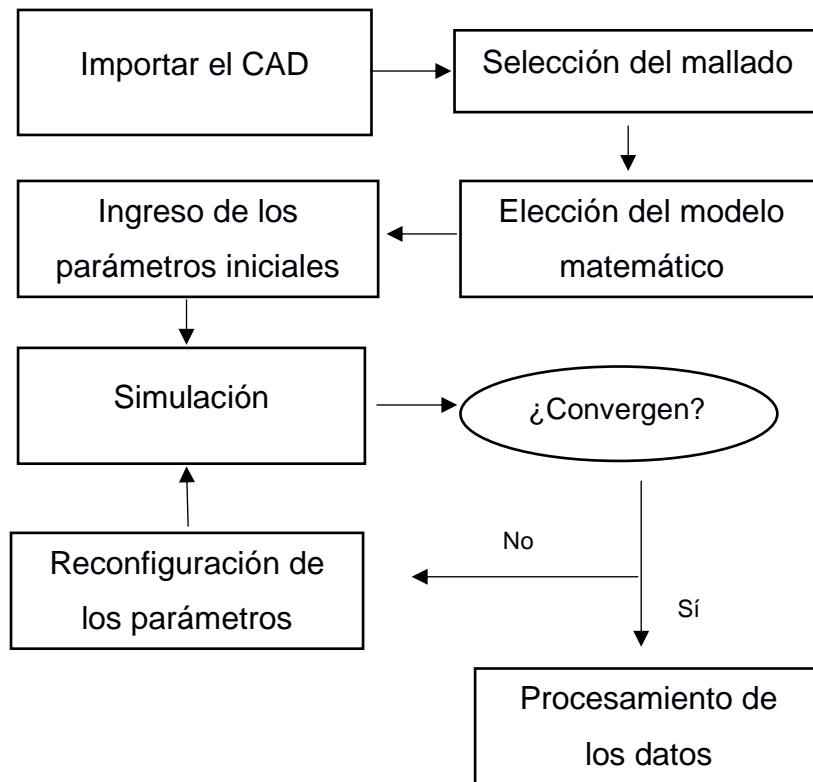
Importar el CAD

Selección del mallado

Ingreso de los parámetros iniciales

Elección del modelo matemático

Simulación

¿Convergen?

No

Reconfiguración de los parámetros

Sí

Procesamiento de los datos